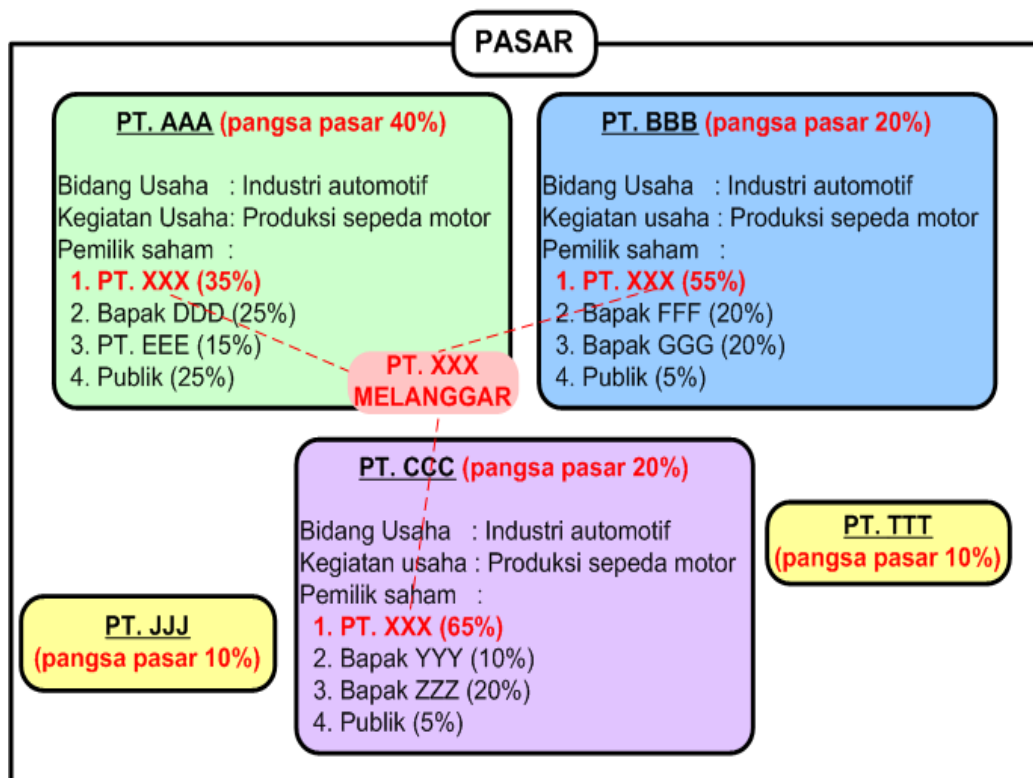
PASAR

PT. AAA (pangsa pasar 40%)

Bidang Usaha : Industri automotif
Kegiatan Usaha: Produksi sepeda motor
Pemilik saham :
1. PT. XXX (35%)
2. Bapak DDD (25%)
3. PT. EEE (15%)
4. Publik (25%)

PT. BBB (pangsa pasar 20%)

Bidang Usaha : Industri automotif
Kegiatan usaha : Produksi sepeda motor
Pemilik saham :
1. PT. XXX (55%)
2. Bapak FFF (20%)
3. Bapak GGG (20%)
4. Publik (5%)

PT. XXX MELANGGAR

PT. CCC (pangsa pasar 20%)

Bidang Usaha : Industri automotif
Kegiatan usaha : Produksi sepeda motor
Pemilik saham :
1. PT. XXX (65%)
2. Bapak YYY (10%)
3. Bapak ZZZ (20%)
4. Publik (5%)

PT. TTT
(pangsa pasar 10%)

PT. JJJ
(pangsa pasar 10%)